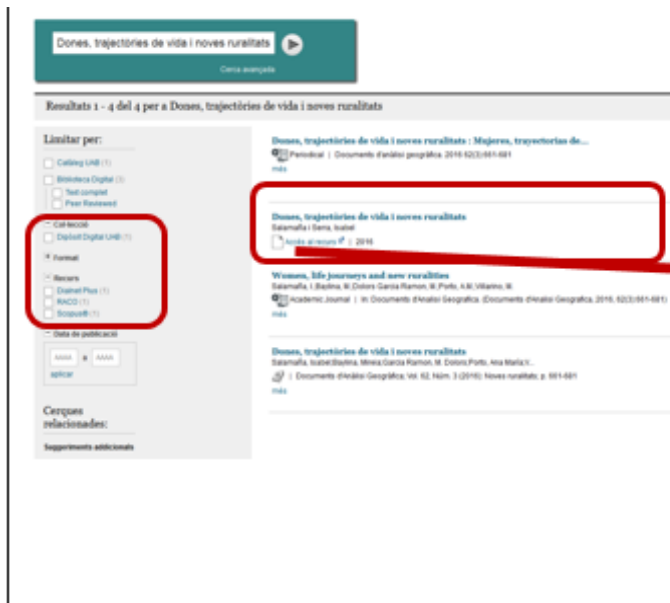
Dones, trajectòries de vida i noves ruralitats

Cerca avançada

Resultats 1 - 4 del 4 per a Dones, trajectòries de vida i noves ruralitats

Limitar per:

Catàleg UAB (1)

Biblioteca Digital (3)

Text complet

Peer Reviewed

Col·lecció

Dipòsit Digital UAB (1)

Format

Recurs

Dialnet Plus (1)

RACO (1)

Scopus® (1)

Data de publicació

AAAA a AAAA

aplicar

Cerques relacionades:

Suggeriments addicionals

Dones, trajectòries de vida i noves ruralitats : Mujeres, trayectorias de...

Periòdic | Documents d'anàlisi geogràfica, 2016 62(3):661-681

més

Dones, trajectòries de vida i noves ruralitats

Salamaña i Serra, Isabel

Accés al recurs | 2016

Women, life journeys and new ruralities

Salamaña, I.;Baylina, M.;Dolors Garcia Ramon, M.;Porto, A.M.;Villarino, M.

Academic Journal | In: Documents d'Anàlisi Geogràfica. (Documents d'Anàlisi Geogràfica, 2016, 62(3):661-681)

més

Dones, trajectòries de vida i noves ruralitats

Salamaña, Isabel;Baylina, Mireia;Garcia Ramon, M. Dolors;Porto, Ana María;V...

| Documents d'Anàlisi Geogràfica; Vol. 62, Núm. 3 (2016): Noves ruralitats; p. 661-681

més